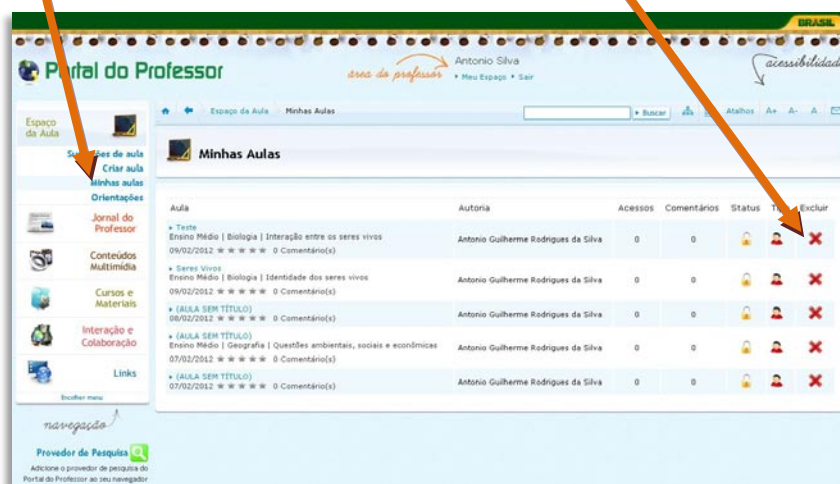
BRASIL

Portal do Professor

área do professor

Antonio Silva
▸ Meu Espaço ▸ Sair

acessibilidad

Espaço da Aula

Su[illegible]es de aula
Criar aula
Minhas aulas
Orientações

Jornal do Professor

Conteúdos Multimídia

Cursos e Materiais

Interação e Colaboração

Links

Escolher menu

navegação

Provedor de Pesquisa

Adicione o provedor de pesquisa do Portal do Professor ao seu navegador

Espaço da Aula › Minhas Aulas

▸ Buscar

Atalhos A+ A- A

Minhas Aulas

| Aula | Autoria | Acessos | Comentários | Status | T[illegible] | Excluir |
|---|---|---|---|---|---|---|
| ▸ Teste<br>Ensino Médio \| Biologia \| Interação entre os seres vivos<br>09/02/2012 ★★★★★ 0 Comentário(s) | Antonio Guilherme Rodrigues da Silva | 0 | 0 | | | |
| ▸ Seres Vivos<br>Ensino Médio \| Biologia \| Identidade dos seres vivos<br>09/02/2012 ★★★★★ 0 Comentário(s) | Antonio Guilherme Rodrigues da Silva | 0 | 0 | | | |
| ▸ (AULA SEM TÍTULO)<br>08/02/2012 ★★★★★ 0 Comentário(s) | Antonio Guilherme Rodrigues da Silva | 0 | 0 | | | |
| ▸ (AULA SEM TÍTULO)<br>Ensino Médio \| Geografia \| Questões ambientais, sociais e econômicas<br>07/02/2012 ★★★★★ 0 Comentário(s) | Antonio Guilherme Rodrigues da Silva | 0 | 0 | | | |
| ▸ (AULA SEM TÍTULO)<br>07/02/2012 ★★★★★ 0 Comentário(s) | Antonio Guilherme Rodrigues da Silva | 0 | 0 | | | |